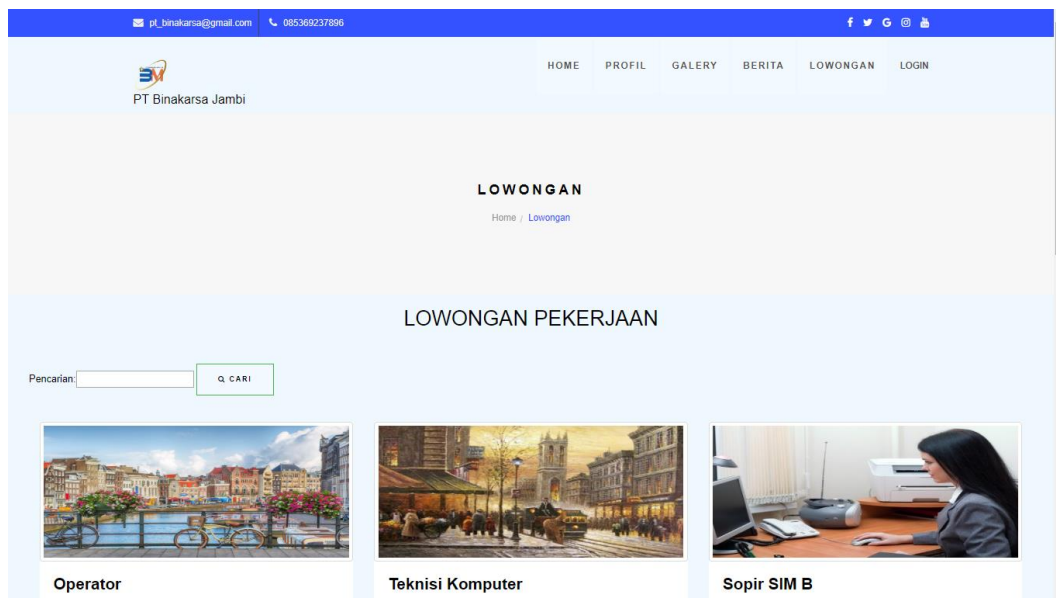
pt_binakarsa@gmail.com 085369237896

f G

PT Binakarsa Jambi

HOME PROFIL GALERY BERITA LOWONGAN LOGIN

LOWONGAN

Home / Lowongan

LOWONGAN PEKERJAAN

Pencarian:

CARI

Operator

Teknisi Komputer

Sopir SIM B